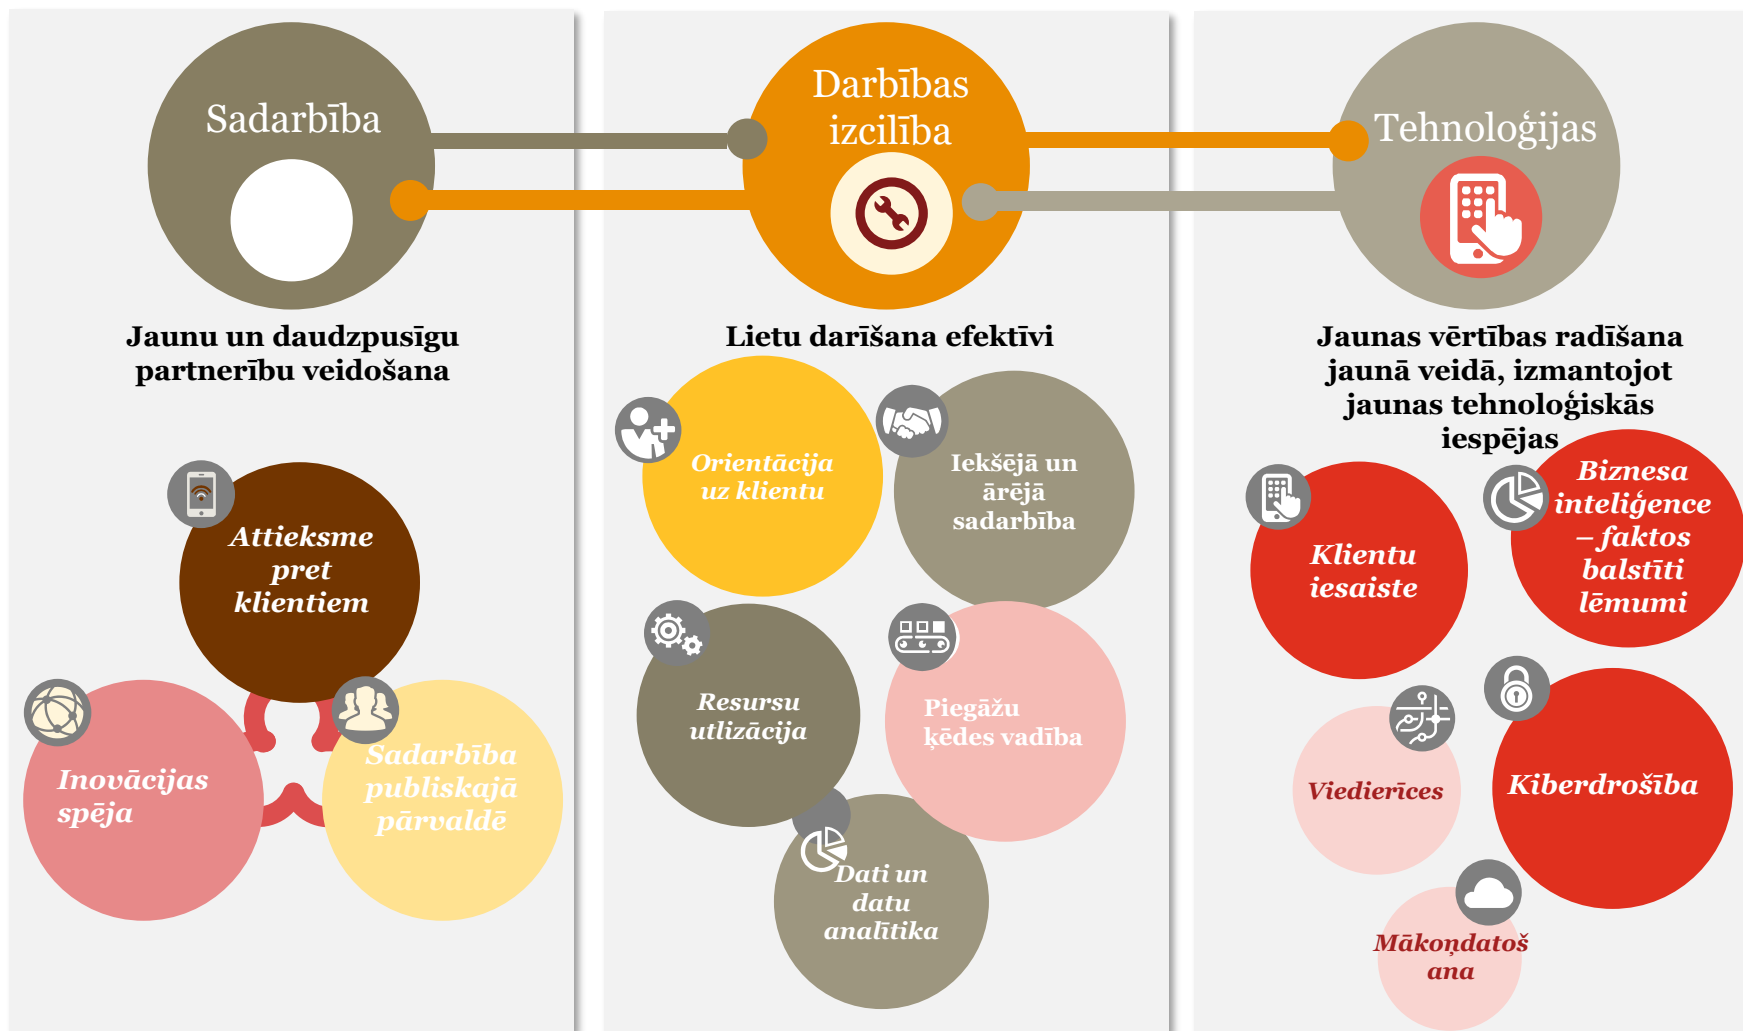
Sadarbība

Darbības izcilība

Tehnoloģijas

Jaunu un daudzpusīgu partnerību veidošana

Lietu darīšana efektīvi

Jaunas vērtības radīšana jaunā veidā, izmantojot jaunas tehnoloģiskās iespējas

Attieksme pret klientiem

Inovācijas spēja

Sadarbība publiskajā pārvaldē

Orientācija uz klientu

Iekšējā un ārējā sadarbība

Resursu utlizācija

Piegāžu ķēdes vadība

Dati un datu analītika

Klientu iesaiste

Biznesa inteliģence – faktos balstīti lēmumi

Viedierīces

Kiberdrošība

Mākoņdatoš ana